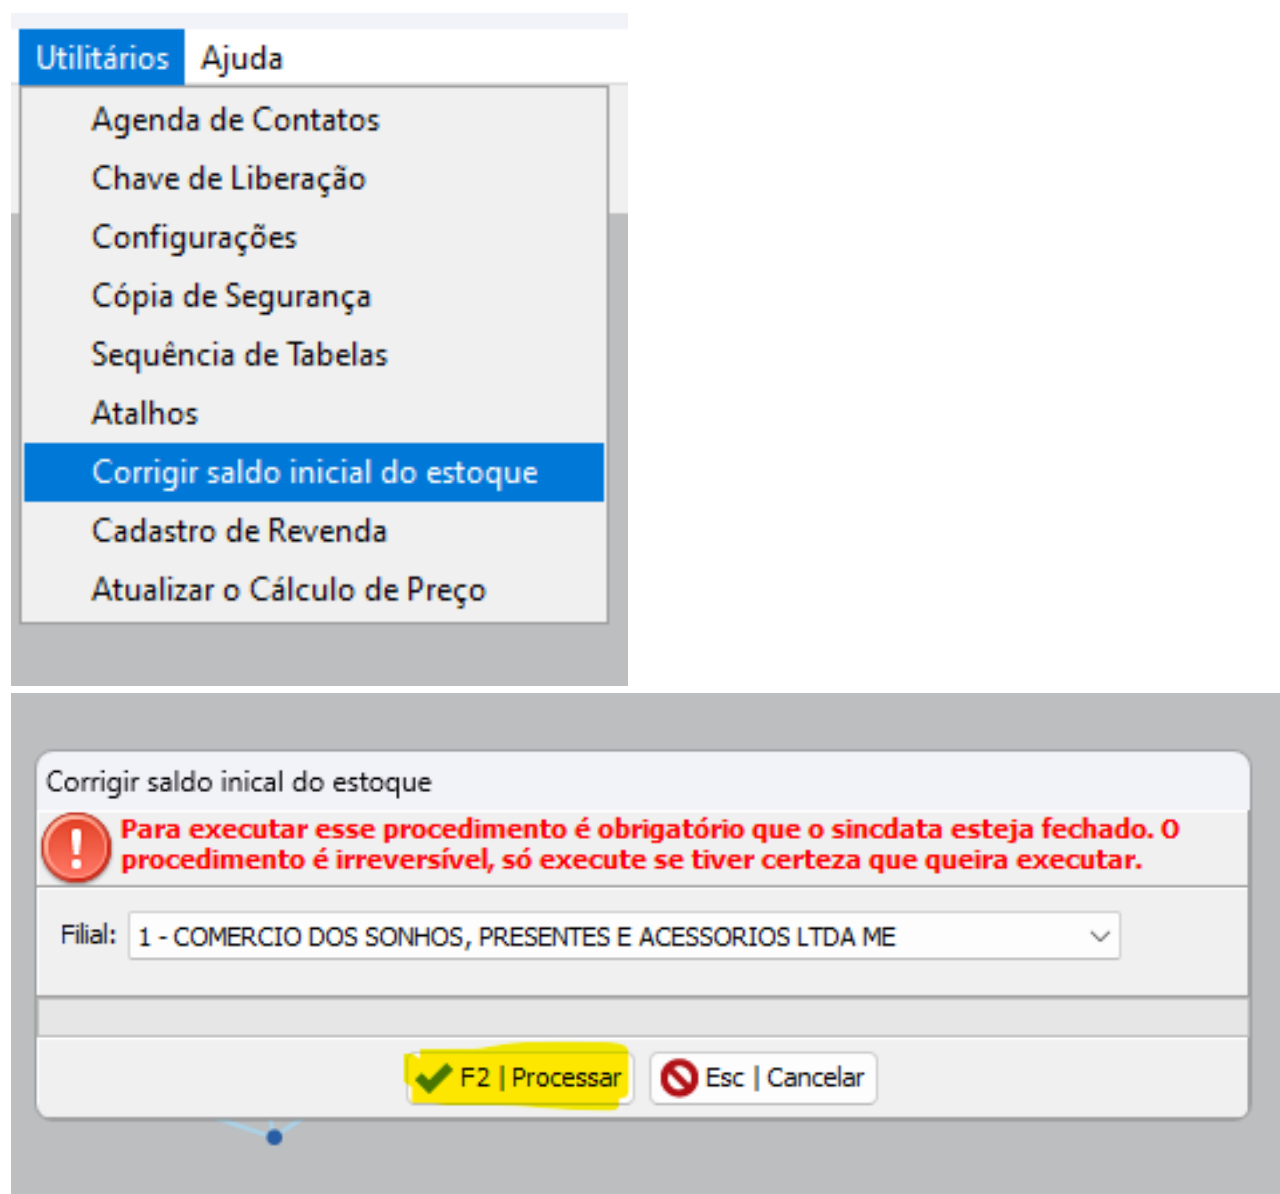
Utilitários Ajuda

Agenda de Contatos
Chave de Liberação
Configurações
Cópia de Segurança
Sequência de Tabelas
Atalhos
Corrigir saldo inicial do estoque
Cadastro de Revenda
Atualizar o Cálculo de Preço

Corrigir saldo inical do estoque

Para executar esse procedimento é obrigatório que o sincdata esteja fechado. O procedimento é irreversível, só execute se tiver certeza que queira executar.

Filial: 1 - COMERCIO DOS SONHOS, PRESENTES E ACESSORIOS LTDA ME

F2 | Processar
Esc | Cancelar